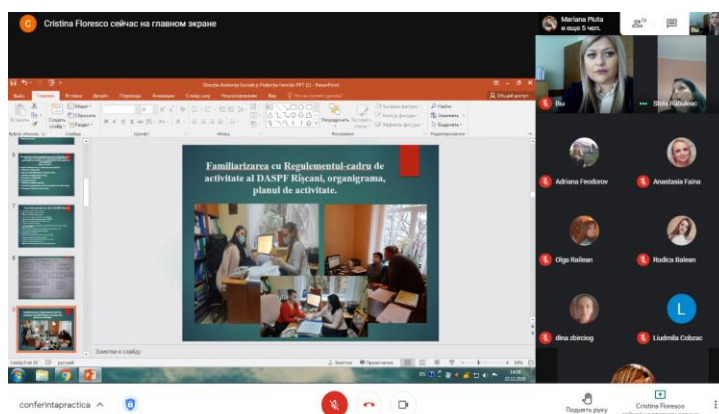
Cristina Floresco сейчас на главном экране

Mariana Pluta и еще 5 чел.

Direcția Asistență Socială și Protecție Familiei PPT (1) - PowerPoint

Familiarizarea cu Regulementul-cadru de activitate al DASPF Rîșcani, organigrama, planul de activitate.

Заметки к слайду

Вы

Stela Rabuleac

Adriana Feodorov

Anastasia Faina

Olga Railean

Rodica Balean

dina zbirciog

Ludmila Cobzac

conferintapractica

Поднять руку

Cristina Floresco